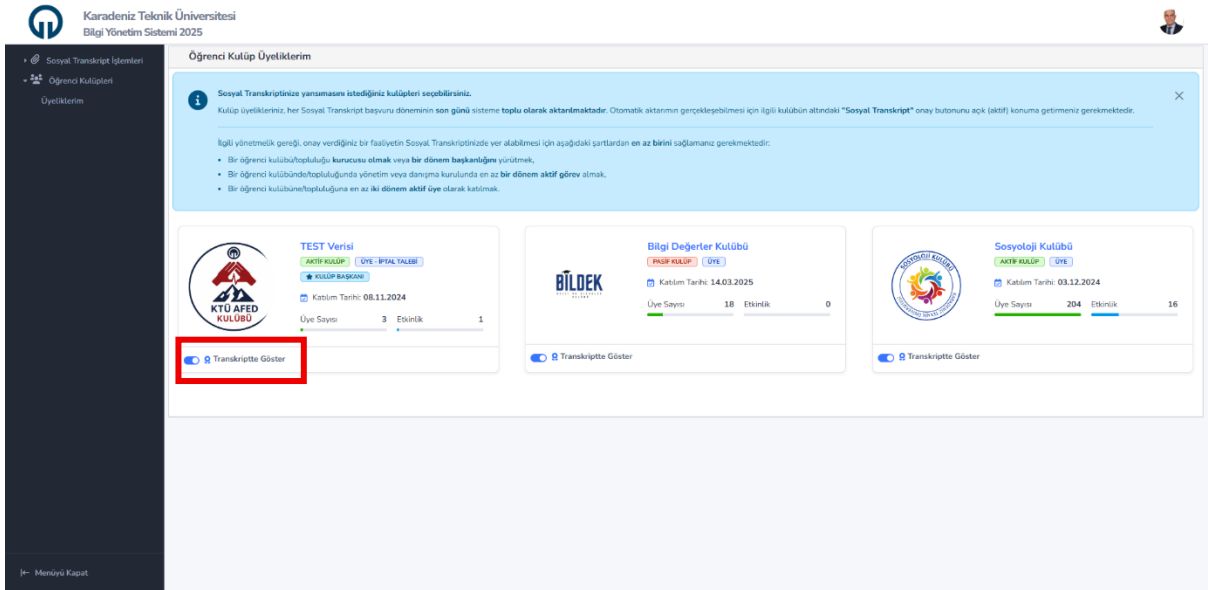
Karadeniz Teknik Üniversitesi
Bilgi Yönetim Sistemi 2025

Sosyal Transkript İşlemleri
Öğrenci Kulüpleri
Üyeliklerim

Öğrenci Kulüp Üyeliklerim

Sosyal Transkriptinize yansımasını istediğiniz kulüpleri seçebilirsiniz.

Kulüp üyelikleriniz, her Sosyal Transkript başvuru döneminin son günü sisteme toplu olarak aktarılmaktadır. Otomatik aktarımın gerçekleşebilmesi için ilgili kulübün altındaki "Sosyal Transkript" onay butonunu açık (aktif) konuma getirmeniz gerekmektedir.

İlgili yönetmelik gereği, onay verdiğiniz bir faaliyetin Sosyal Transkriptinizde yer alabilmesi için aşağıdaki şartlardan en az birini sağlamanız gerekmektedir:
• Bir öğrenci kulübü/topluluğu kurucusu olmak veya bir dönem başkanlığını yürütmek,
• Bir öğrenci kulübünde/topluluğunda yönetim veya danışma kurulunda en az bir dönem aktif görev almak,
• Bir öğrenci kulübüne/topluluğuna en az iki dönem aktif üye olarak katılmak.

KTÜ AFED KULÜBÜ
TEST Verisi
AKTİF KULÜP
ÜYE - İPTAL TALEBİ
KULÜP BAŞKANI
Katılım Tarihi: 08.11.2024
Üye Sayısı 3
Etkinlik 1
Transkriptte Göster

BİLDEK
Bilgi Değerler Kulübü
PASİF KULÜP
ÜYE
Katılım Tarihi: 14.03.2025
Üye Sayısı 18
Etkinlik 0
Transkriptte Göster

SOSYOLOJİ KULÜBÜ
Sosyoloji Kulübü
AKTİF KULÜP
ÜYE
Katılım Tarihi: 03.12.2024
Üye Sayısı 204
Etkinlik 16
Transkriptte Göster

Menüyü Kapat